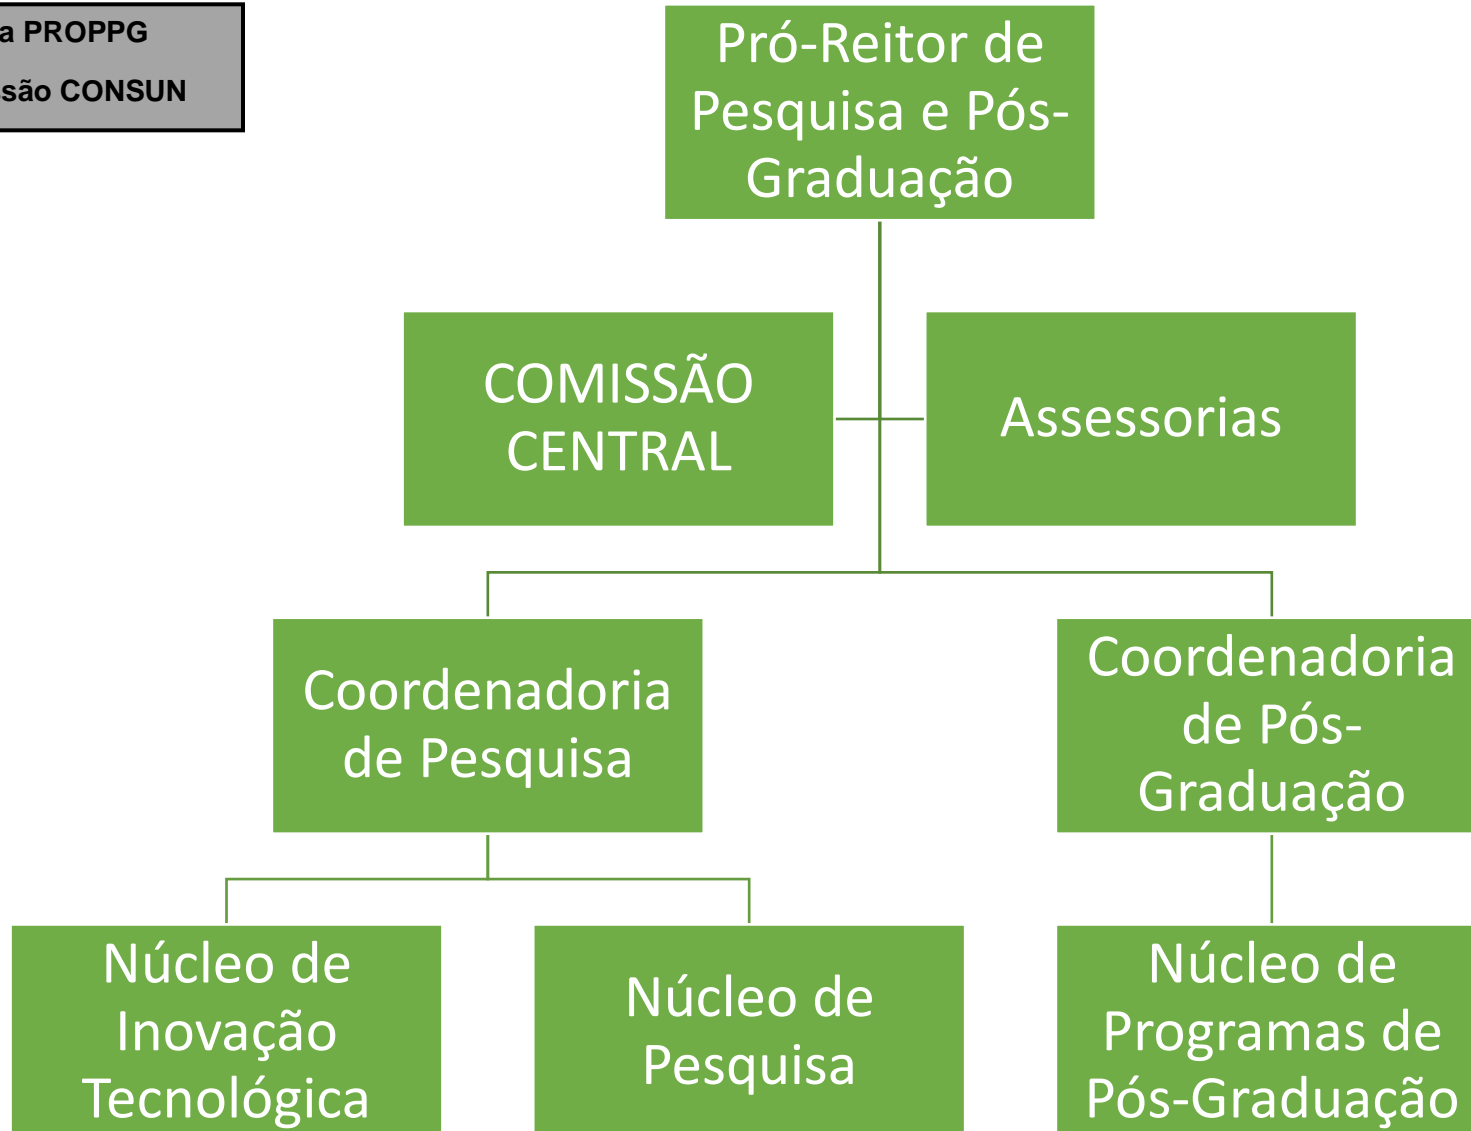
a PROPPG
são CONSUN

Pró-Reitor de Pesquisa e Pós-Graduação

COMISSÃO CENTRAL

Assessorias

Coordenadoria de Pesquisa

Coordenadoria de Pós-Graduação

Núcleo de Inovação Tecnológica

Núcleo de Pesquisa

Núcleo de Programas de Pós-Graduação